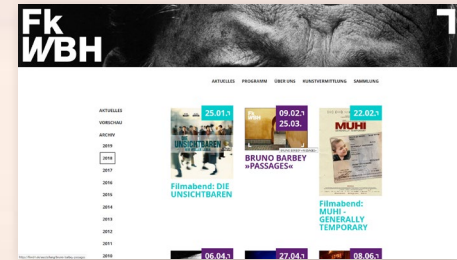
Fk WBH

AKTUELLES PROGRAMM ÜBER UNS KUNSTVERMITTLUNG SAMMLUNG

AKTUELLES
VORSCHAU
ARCHIV
2019
2018
2017
2016
2015
2014
2013
2012
2011
2010

25.01.
UNSICHTBAREN
Filmabend: DIE UNSICHTBAREN

09.02.
25.03.
BRUNO BARBEY »PASSAGES«

22.02.
MUHI
Filmabend: MUHI - GENERALLY TEMPORARY

06.04.
27.04.
08.06.